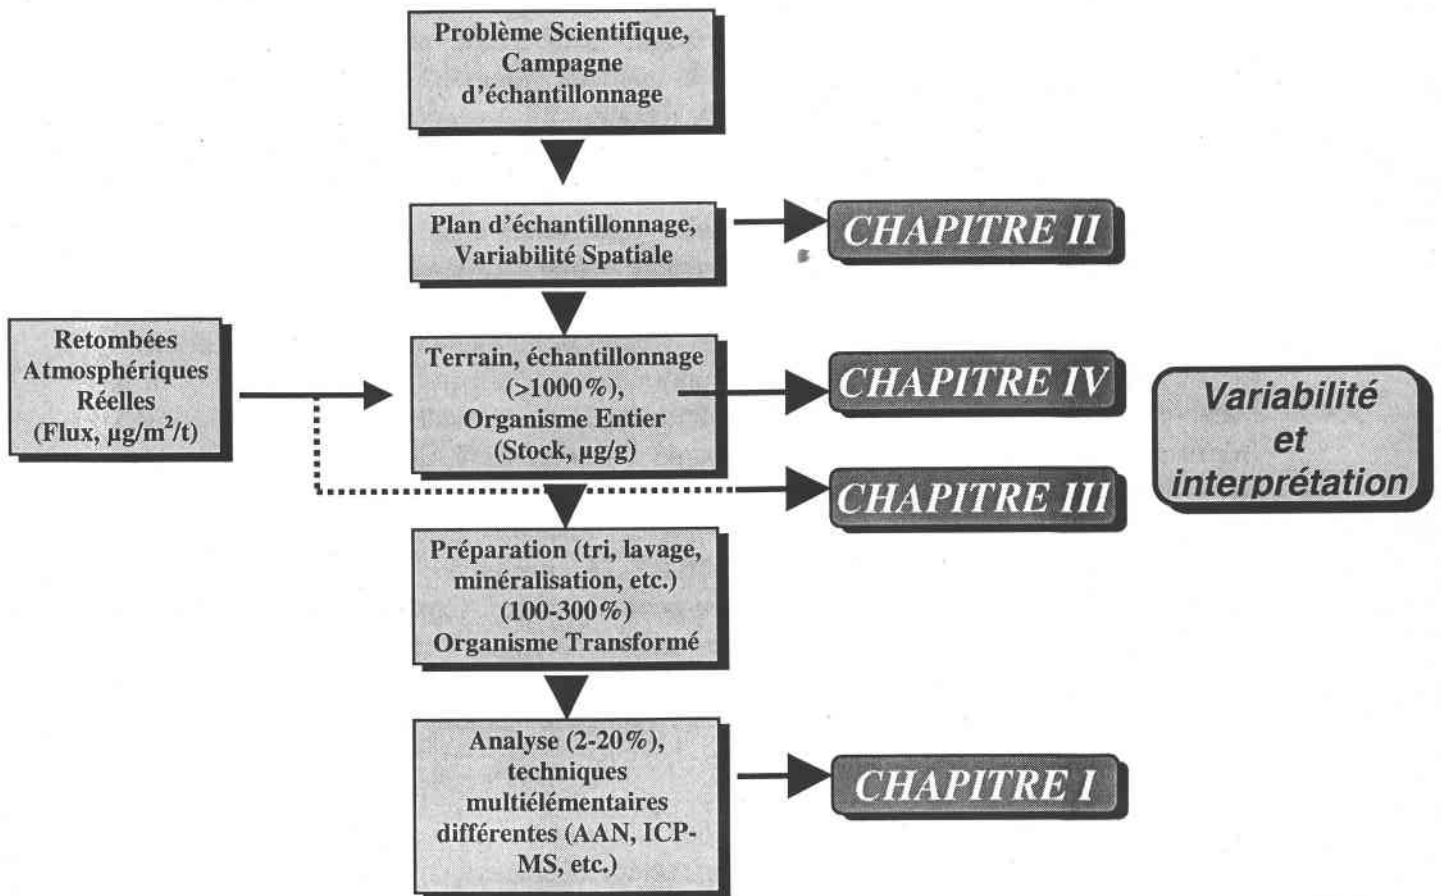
Problème Scientifique, Campagne d'échantillonnage

Plan d'échantillonnage, Variabilité Spatiale

CHAPITRE II

Retombées Atmosphériques Réelles (Flux, µg/m$^2$/t)

Terrain, échantillonnage (>1000%), Organisme Entier (Stock, µg/g)

CHAPITRE IV

Variabilité et interprétation

CHAPITRE III

Préparation (tri, lavage, minéralisation, etc.) (100-300%) Organisme Transformé

Analyse (2-20%), techniques multiélémentaires différentes (AAN, ICP-MS, etc.)

CHAPITRE I